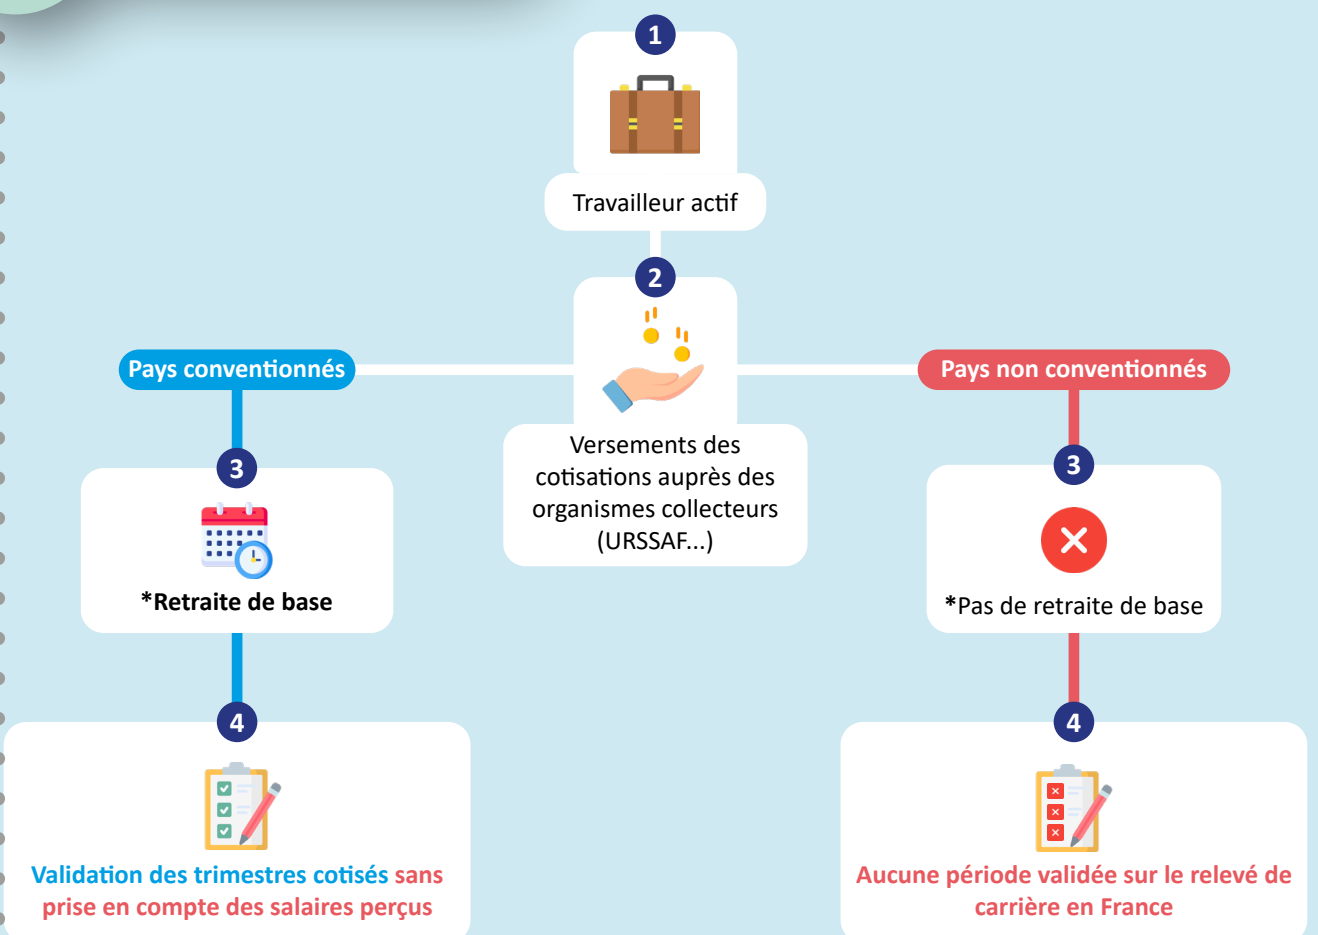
1

Travailleur actif

2

Versements des cotisations auprès des organismes collecteurs (URSSAF...)

Pays conventionnés

3

*Retraite de base

4

Validation des trimestres cotisés sans prise en compte des salaires perçus

Pays non conventionnés

3

*Pas de retraite de base

4

Aucune période validée sur le relevé de carrière en France